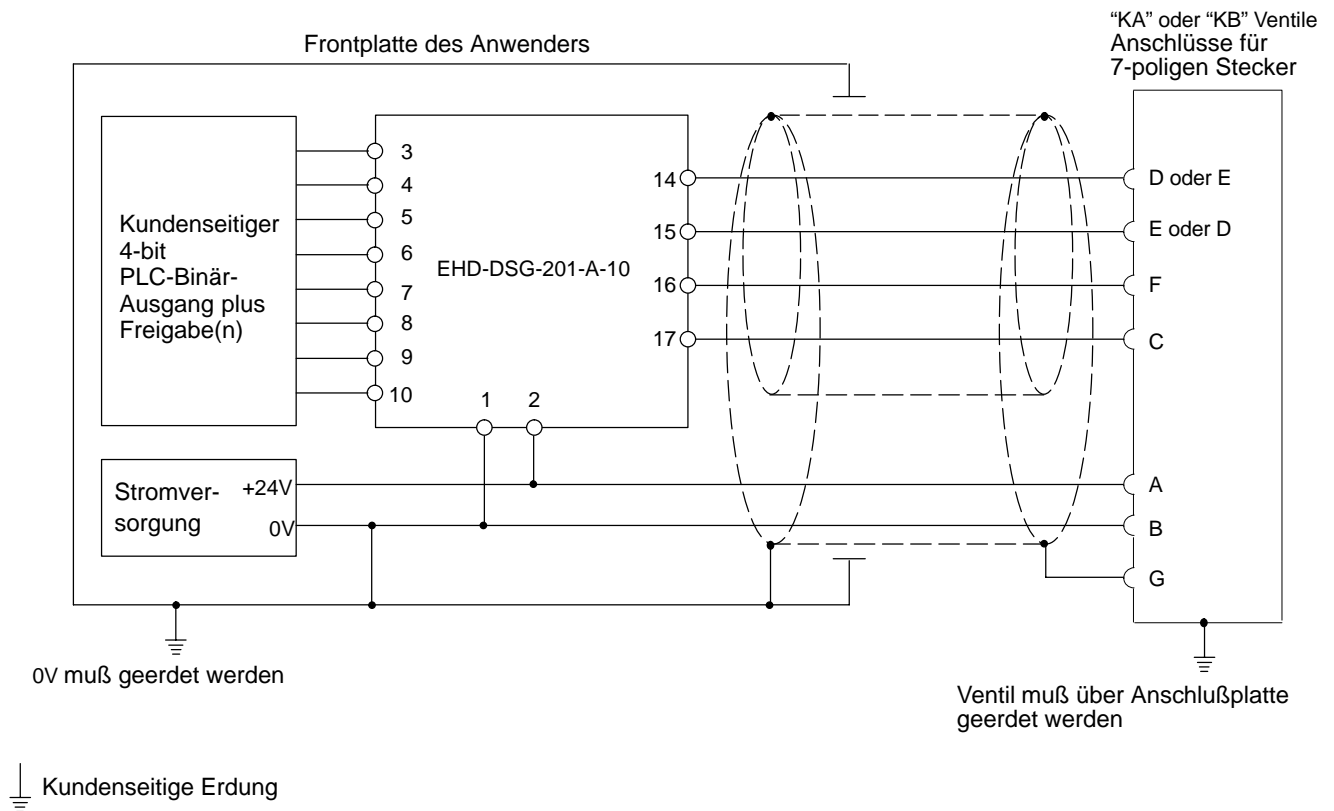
Frontplatte des Anwenders

"KA" oder "KB" Ventile
Anschlüsse für
7-poligen Stecker

Kundenseitiger
4-bit
PLC-Binär-
Ausgang plus
Freigabe(n)

3
4
5
6
7
8
9
10

EHD-DSG-201-A-10

1
2

14
15
16
17

D oder E
E oder D
F
C

Stromver-
sorgung

+24V
0V

A
B
G

0V muß geerdet werden

Ventil muß über Anschlußplatte geerdet werden

Kundenseitige Erdung